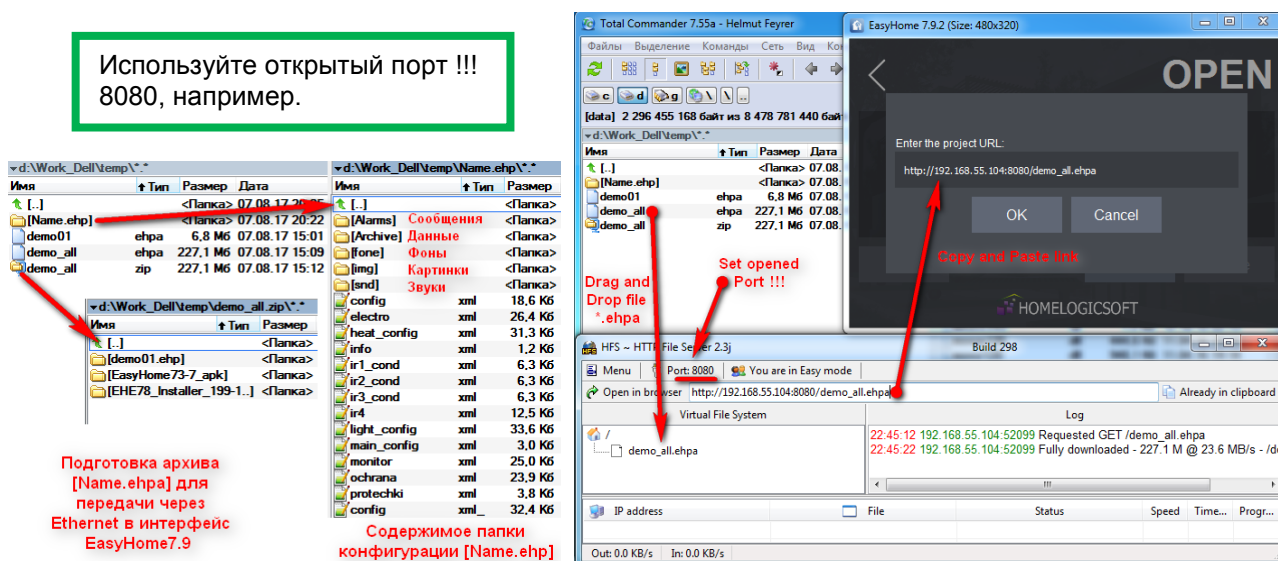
Используйте открытый порт !!! 8080, например.

d:\Work_Dell\temp\*.*

| Имя | Тип | Размер | Дата |
|---|---|---|---|
| [..] | | <Папка> | 07.08.17 20:35 |
| [Name.ehp] | | <Папка> | 07.08.17 20:22 |
| demo01 | ehpa | 6,8 Мб | 07.08.17 15:01 |
| demo_all | ehpa | 227,1 Мб | 07.08.17 15:09 |
| demo_all | zip | 227,1 Мб | 07.08.17 15:12 |

d:\Work_Dell\temp\demo_all.zip\*.*

| Имя | Тип | Размер |
|---|---|---|
| [..] | | <Папка> |
| [demo01.ehp] | | <Папка> |
| [EasyHome73-7_apk] | | <Папка> |
| [EHE78_Installer_199-1..] | | <Папка> |

Подготовка архива [Name.ehpa] для передачи через Ethernet в интерфейс EasyHome7.9

d:\Work_Dell\temp\Name.ehp\*.*

| Имя | Тип | Размер |
|---|---|---|
| [..] | | <Папка> |
| [Alarms] | | <Папка> |
| [Archive] | | <Папка> |
| [fone] | | <Папка> |
| [img] | | <Папка> |
| [snd] | | <Папка> |
| config | xml | 18,6 Кб |
| electro | xml | 26,4 Кб |
| heat_config | xml | 31,3 Кб |
| info | xml | 1,2 Кб |
| ir1_cond | xml | 6,3 Кб |
| ir2_cond | xml | 6,3 Кб |
| ir3_cond | xml | 6,3 Кб |
| ir4 | xml | 12,5 Кб |
| light_config | xml | 33,6 Кб |
| main_config | xml | 3,0 Кб |
| monitor | xml | 25,0 Кб |
| ochrana | xml | 23,9 Кб |
| protechki | xml | 3,8 Кб |
| config | xml_ | 32,4 Кб |

Сообщения
Данные
Фоны
Картинки
Звуки

Содержимое папки конфигурации [Name.ehp]

Total Commander 7.55a - Helmut Feyrer
Файлы Выделение Команды Сеть Вид Ко
c d g \ ..
[data] 2 296 455 168 байт из 8 478 781 440 бай
d:\Work_Dell\temp\*.*

| Имя | Тип | Размер | Дата |
|---|---|---|---|
| [..] | | <Папка> | 07.08. |
| [Name.ehp] | | <Папка> | 07.08. |
| demo01 | ehpa | 6,8 Мб | 07.08. |
| demo_all | ehpa | 227,1 Мб | 07.08. |
| demo_all | zip | 227,1 Мб | 07.08. |

Drag and Drop file *.ehpa

Set opened Port !!!

EasyHome 7.9.2 (Size: 480x320)
OPEN
Enter the project URL:
http://192.168.55.104:8080/demo_all.ehpa
OK
Cancel
Copy and Paste link
HOMELOGICSOFT

HFS ~ HTTP File Server 2.3j
Build 298
Menu
Port: 8080
You are in Easy mode
Open in browser
http://192.168.55.104:8080/demo_all.ehpa
Already in clipboard
Virtual File System
Log
/
demo_all.ehpa
22:45:12 192.168.55.104:52099 Requested GET /demo_all.ehpa
22:45:22 192.168.55.104:52099 Fully downloaded - 227.1 M @ 23.6 MB/s - /d
IP address
File
Status
Speed
Time...
Progr...
Out: 0.0 KB/s
In: 0.0 KB/s